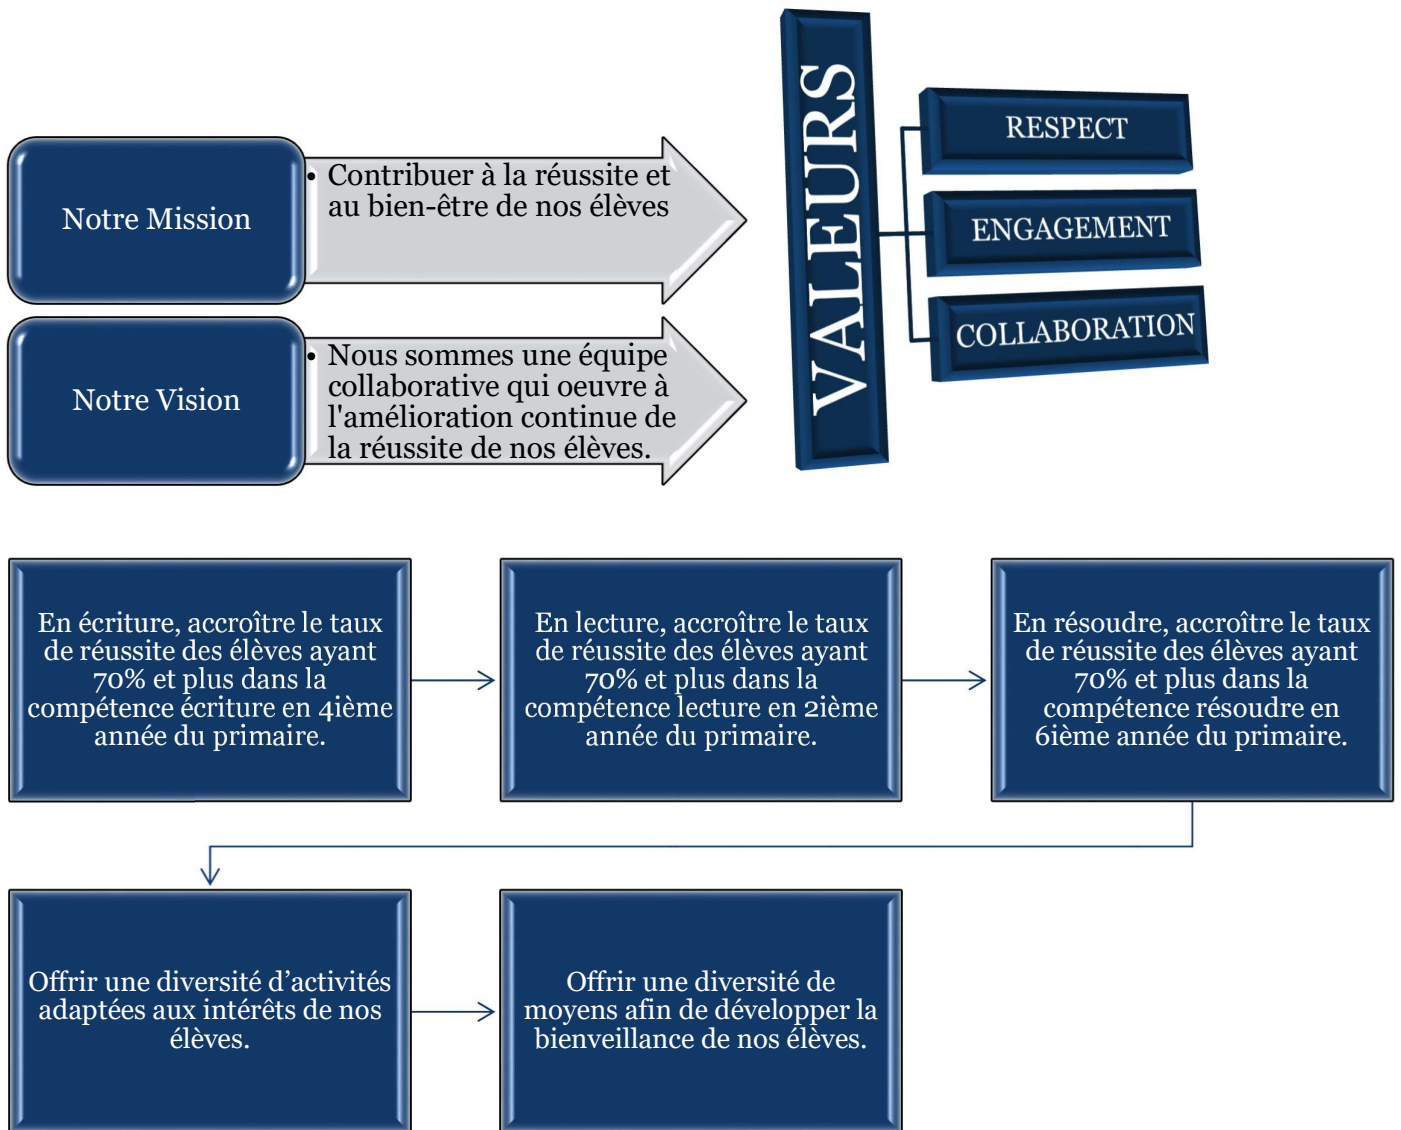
Notre Mission

• Contribuer à la réussite et au bien-être de nos élèves

Notre Vision

• Nous sommes une équipe collaborative qui oeuvre à l'amélioration continue de la réussite de nos élèves.

VALEURS

RESPECT

ENGAGEMENT

COLLABORATION

En écriture, accroître le taux de réussite des élèves ayant 70% et plus dans la compétence écriture en 4ième année du primaire.

En lecture, accroître le taux de réussite des élèves ayant 70% et plus dans la compétence lecture en 2ième année du primaire.

En résoudre, accroître le taux de réussite des élèves ayant 70% et plus dans la compétence résoudre en 6ième année du primaire.

Offrir une diversité d'activités adaptées aux intérêts de nos élèves.

Offrir une diversité de moyens afin de développer la bienveillance de nos élèves.